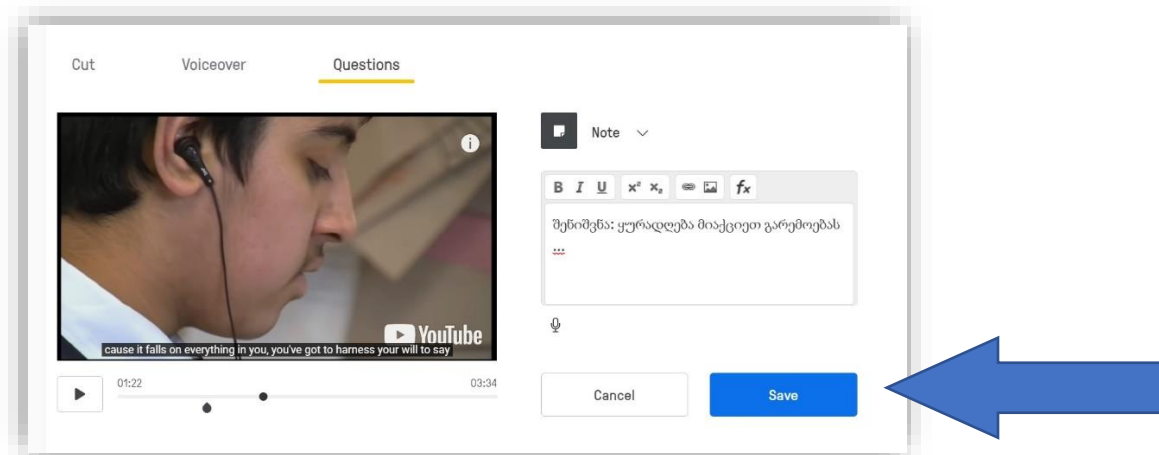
Cut Voiceover Questions

YouTube
cause it falls on everything in you, you've got to harness your will to say

01:22 03:34

Note

B I U $x^2$ $x_2$ $fx$

შენიშვნა: ყურადღება მიაქციეთ გარემოებას
...

Cancel
Save